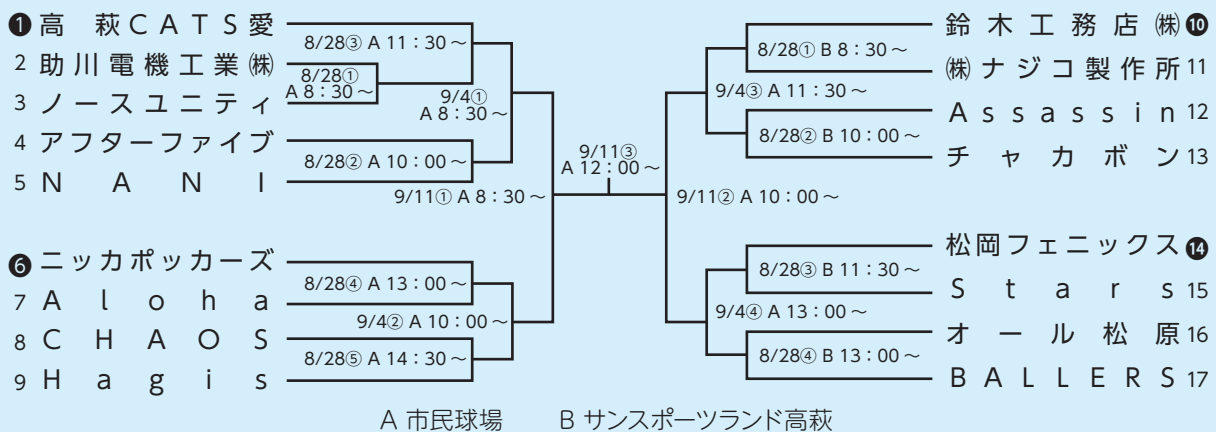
❶高　萩CATS愛
2 助川電機工業㈱
3 ノースユニティ
4 アフターファイブ
5 N　A　N　I
❻ニッカポッカーズ
7 A　l　o　h　a
8 C　H　A　O　S
9 H　a　g　i　s

8/28③ A 11：30～
8/28① A 8：30～
9/4① A 8：30～
8/28② A 10：00～
9/11① A 8：30～
8/28④ A 13：00～
9/4② A 10：00～
8/28⑤ A 14：30～

9/11③ A 12：00～

8/28① B 8：30～
9/4③ A 11：30～
8/28② B 10：00～
9/11② A 10：00～
8/28③ B 11：30～
9/4④ A 13：00～
8/28④ B 13：00～

鈴木工務店㈱❿
㈱ナジコ製作所11
Assassin12
チャカボン13
松岡フェニックス⓮
Stars15
オール松原16
BALLERS17

A 市民球場　　B サンスポーツランド高萩